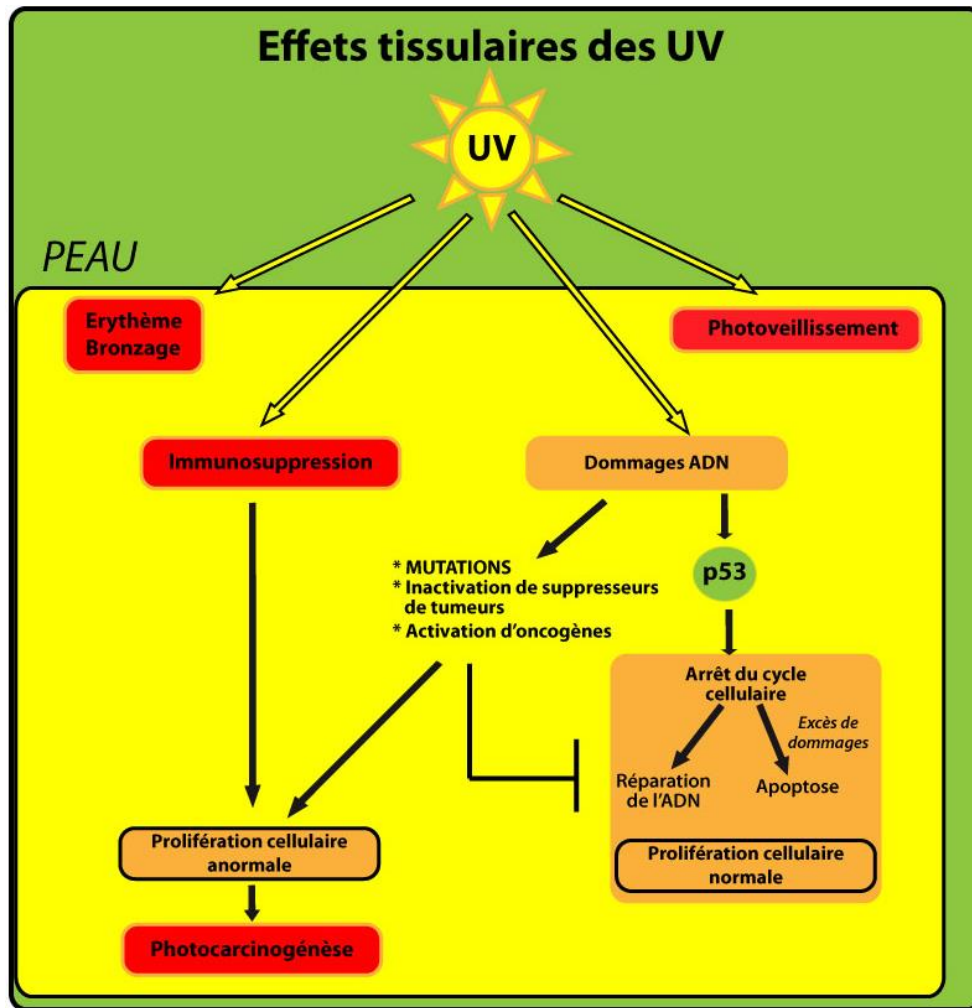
Effets tissulaires des UV

UV

PEAU

Erythème
Bronzage

Photoveillissement

Immunosuppression

Dommages ADN

* MUTATIONS
* Inactivation de suppresseurs de tumeurs
* Activation d'oncogènes

p53

Arrêt du cycle cellulaire

Excès de dommages

Réparation de l'ADN

Apoptose

Prolifération cellulaire normale

Prolifération cellulaire anormale

Photocarcinogénèse